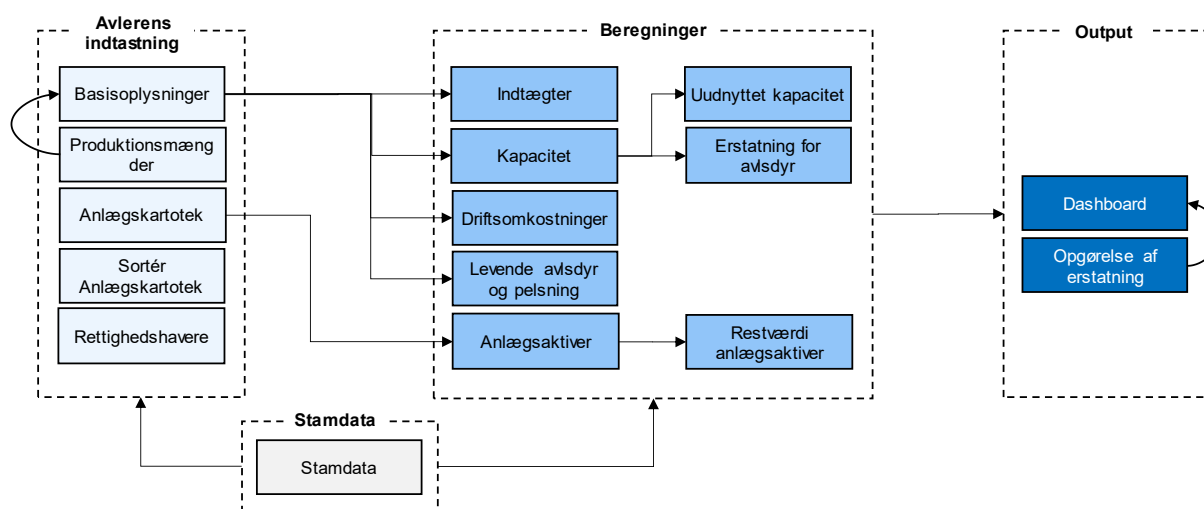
Avlerens indtastning

Basisoplysninger

Produktionsmængder

Anlægskartotek

Sortér Anlægskartotek

Rettighedshavere

Beregninger

Indtægter

Kapacitet

Driftsomkostninger

Levende avlsdyr og pelsning

Anlægsaktiver

Uudnyttet kapacitet

Erstatning for avlsdyr

Restværdi anlægsaktiver

Output

Dashboard

Opgørelse af erstatning

Stamdata

Stamdata